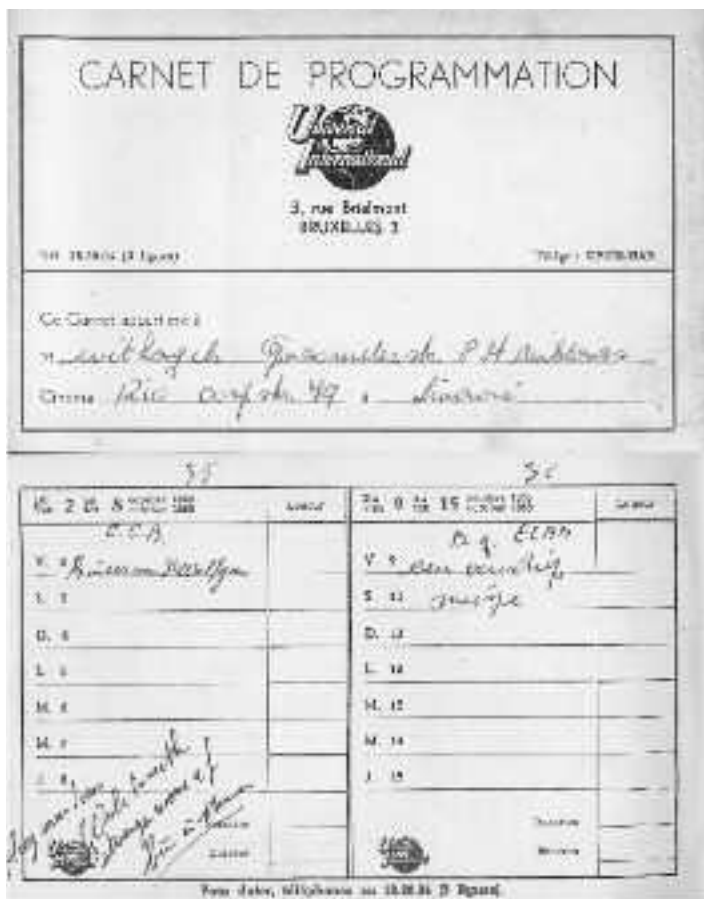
CARNET DE PROGRAMMATION

Universal International

3, rue Brialmont
BRUXELLES 3

Tél. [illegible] (3 lignes)

Télégr.: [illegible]

Ce Carnet appartient à
M. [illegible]
Cinéma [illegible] 47 à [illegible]

55

Du 2 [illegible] 8 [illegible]

E.C.B.

V. 2 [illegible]
S. 3
D. 4
L. 5
M. 6
M. 7
J. 8

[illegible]

56

Du 9 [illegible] 15 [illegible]

D. q. ECBN

V. 9 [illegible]
S. 10 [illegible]
D. 11
L. 12
M. 13
M. 14
J. 15

Pour éviter, téléphonez au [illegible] (3 lignes)